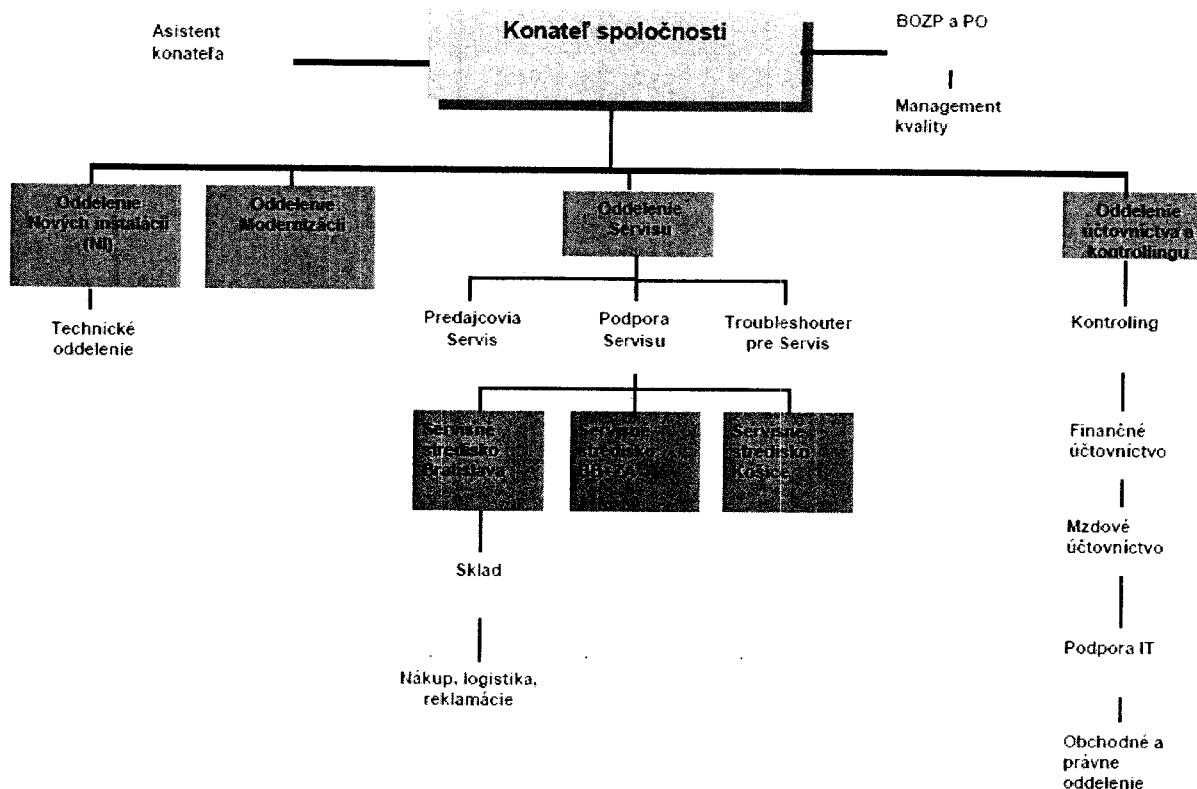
Asistent konateľa

Konateľ spoločnosti

BOZP a PO

Management kvality

Oddelenie Nových inštalácií (NI)

Oddelenie Modernizácií

Oddelenie Servisu

Oddelenie účtovníctva a kontrolingu

Technické oddelenie

Predajcovia Servis

Podpora Servisu

Troubleshouter pre Servis

Kontroling

Servisné stredisko Bratislava

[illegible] stredisko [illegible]

Servisné stredisko Košice

Finančné účtovníctvo

Mzdové účtovníctvo

Sklad

Podpora IT

Nákup, logistika, reklamácie

Obchodné a právne oddelenie